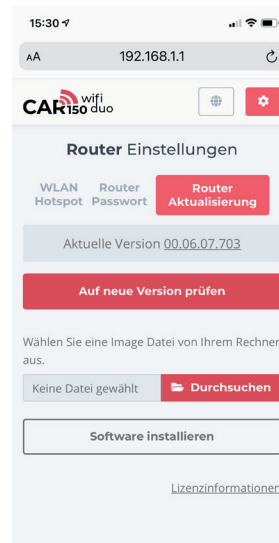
15:30

AA 192.168.1.1

CAR 150 wifi duo

Router Einstellungen

WLAN Hotspot

Router Passwort

Router Aktualisierung

Aktuelle Version 00.06.07.703

Auf neue Version prüfen

Wählen Sie eine Image Datei von Ihrem Rechner aus.

Keine Datei gewählt

Durchsuchen

Software installieren

Lizenzinformationen